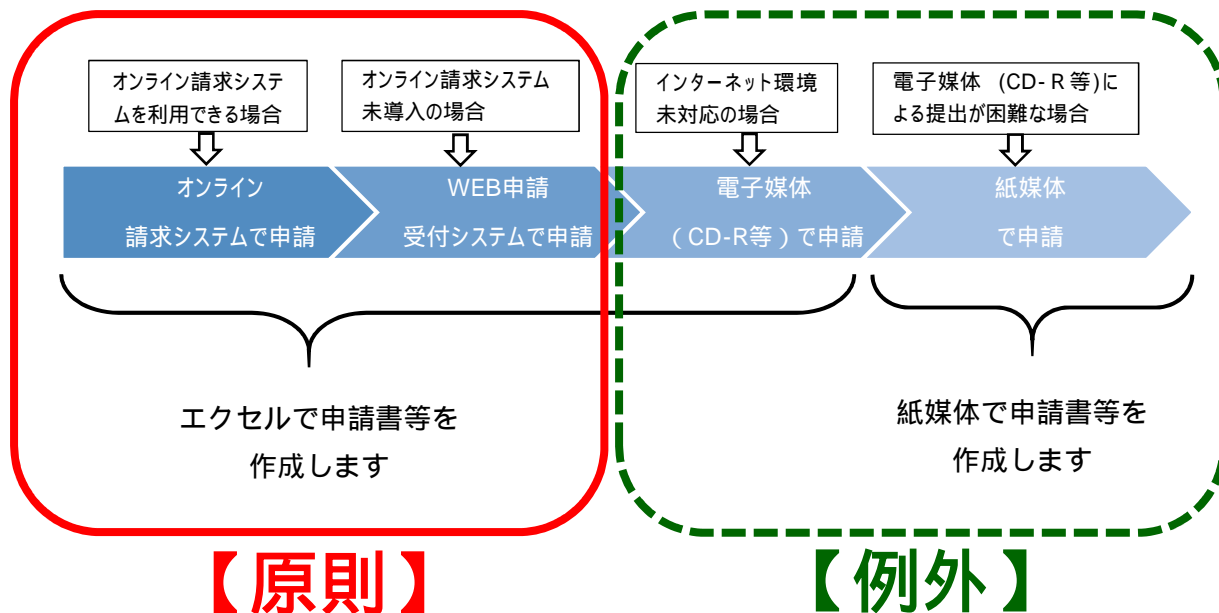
オンライン請求システムを利用できる場合

オンライン請求システム未導入の場合

インターネット環境未対応の場合

電子媒体 (CD- R 等)による提出が困難な場合

オンライン請求システムで申請

WEB申請受付システムで申請

電子媒体（CD-R等）で申請

紙媒体で申請

エクセルで申請書等を作成します

紙媒体で申請書等を作成します

【原則】

【例外】